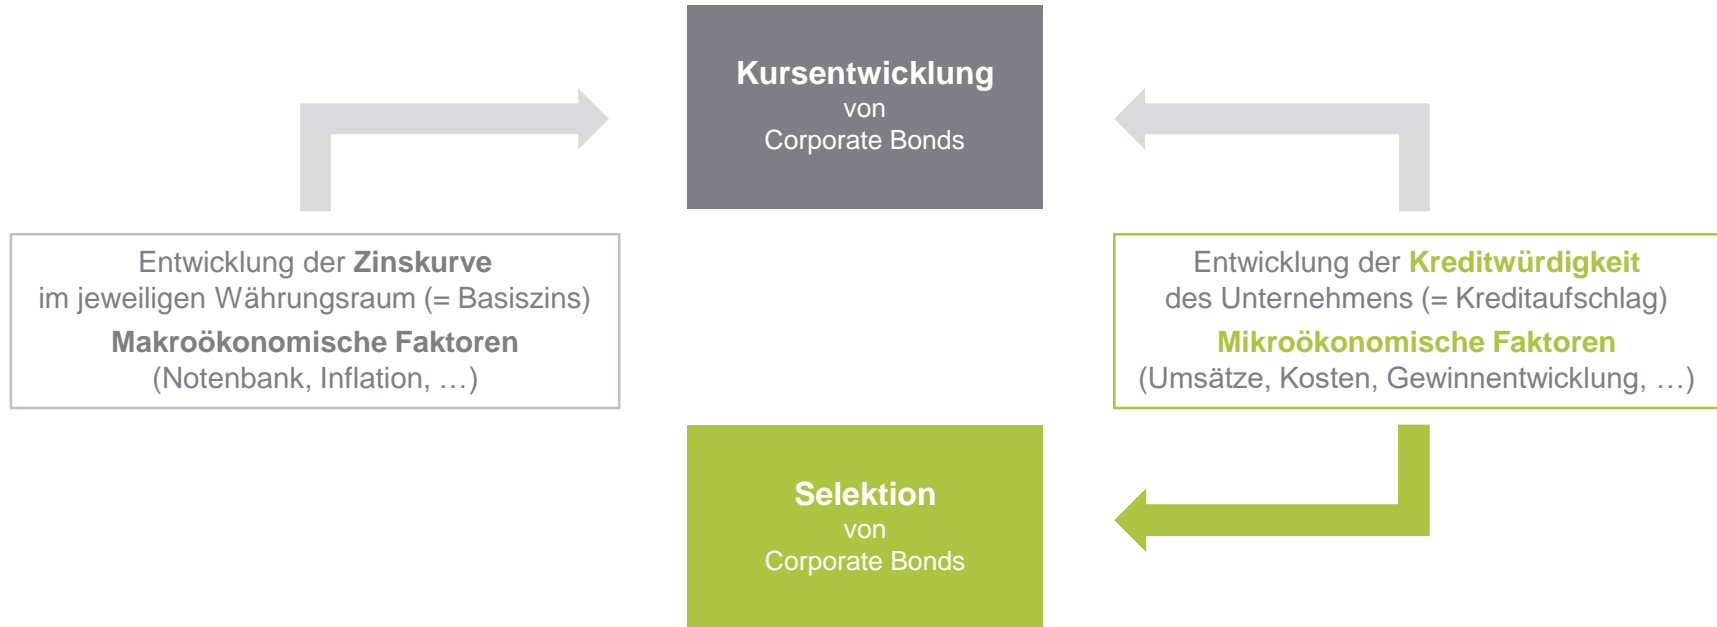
Kursentwicklung
von
Corporate Bonds

Entwicklung der Zinskurve
im jeweiligen Währungsraum (= Basiszins)
Makroökonomische Faktoren
(Notenbank, Inflation, …)

Entwicklung der Kreditwürdigkeit
des Unternehmens (= Kreditaufschlag)
Mikroökonomische Faktoren
(Umsätze, Kosten, Gewinnentwicklung, …)

Selektion
von
Corporate Bonds